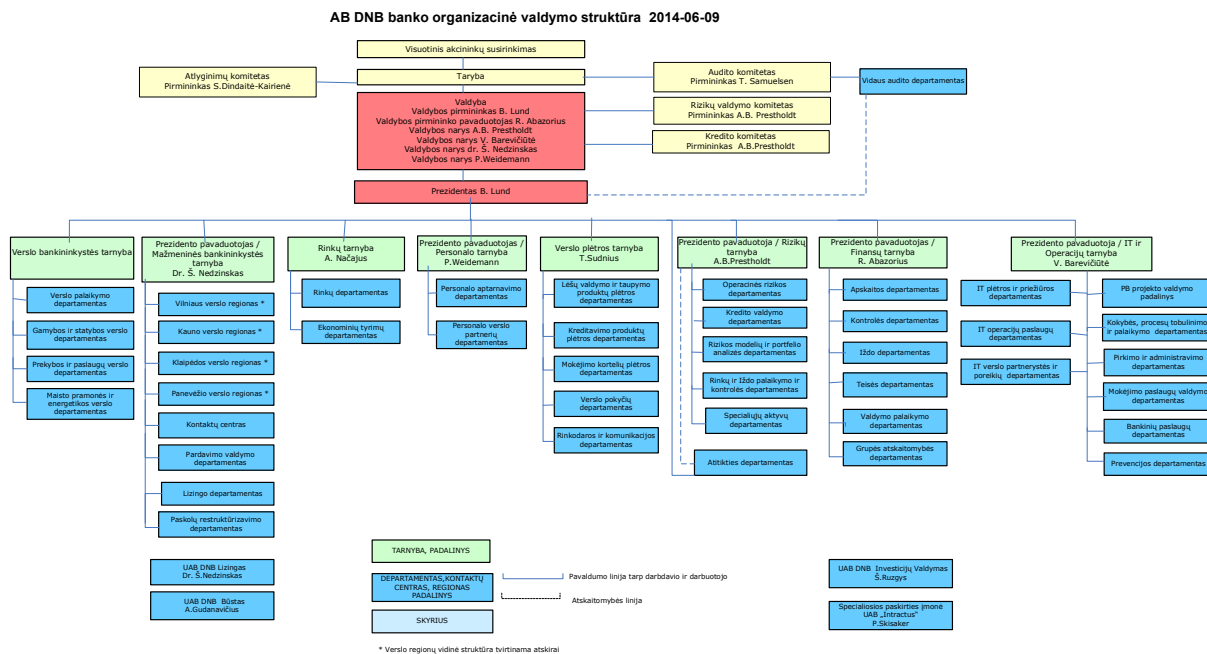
AB DNB banko organizacinė valdymo struktūra 2014-06-09

Visuotinis akcininkų susirinkimas

Atlyginimų komitetas
Pirmininkas S.Dindaitė-Kairienė

Taryba

Audito komitetas
Pirmininkas T. Samuelsen

Vidaus audito departamentas

Valdyba
Valdybos pirmininkas B. Lund
Valdybos pirmininko pavaduotojas R. Abazorius
Valdybos narys A.B. Prestholdt
Valdybos narys V. Barevičiūtė
Valdybos narys dr. Š. Nedzinskas
Valdybos narys P.Weidemann

Rizikų valdymo komitetas
Pirmininkas A.B. Prestholdt

Kredito komitetas
Pirmininkas A.B.Prestholdt

Prezidentas B. Lund

Verslo bankininkystės tarnyba

Verslo palaikymo departamentas

Gamybos ir statybos verslo departamentas

Prekybos ir paslaugų verslo departamentas

Maisto pramonės ir energetikos verslo departamentas

Prezidento pavaduotojas / Mažmeninės bankininkystės tarnyba
Dr. Š. Nedzinskas

Vilniaus verslo regionas *

Kauno verslo regionas *

Klaipėdos verslo regionas *

Panevėžio verslo regionas *

Kontaktų centras

Pardavimo valdymo departamentas

Lizingo departamentas

Paskolų restruktūrizavimo departamentas

Rinkų tarnyba
A. Načajus

Rinkų departamentas

Ekonominių tyrimų departamentas

Prezidento pavaduotojas / Personalo tarnyba
P.Weidemann

Personalo aptarnavimo departamentas

Personalo verslo partnerių departamentas

Verslo plėtros tarnyba
T.Sudnius

Lėšų valdymo ir taupymo produktų plėtros departamentas

Kreditavimo produktų plėtros departamentas

Mokėjimo kortelių plėtros departamentas

Verslo pokyčių departamentas

Rinkodaros ir komunikacijos departamentas

Prezidento pavaduotoja / Rizikų tarnyba
A.B.Prestholdt

Operacinės rizikos departamentas

Kredito valdymo departamentas

Rizikos modelių ir portfelio analizės departamentas

Rinkų ir Iždo palaikymo ir kontrolės departamentas

Specialiųjų aktyvų departamentas

Atitikties departamentas

Prezidento pavaduotojas / Finansų tarnyba
R. Abazorius

Apskaitos departamentas

Kontrolės departamentas

Iždo departamentas

Teisės departamentas

Valdymo palaikymo departamentas

Grupės atskaitomybės departamentas

Prezidento pavaduotoja / IT ir Operacijų tarnyba
V. Barevičiūtė

IT plėtros ir priežiūros departamentas

IT operacijų paslaugų departamentas

IT verslo partnerystės ir poreikių departamentas

PB projekto valdymo padalinys

Kokybės, procesų tobulinimo ir palaikymo departamentas

Pirkimo ir administravimo departamentas

Mokėjimo paslaugų valdymo departamentas

Bankinių paslaugų departamentas

Prevencijos departamentas

UAB DNB Lizingas
Dr. Š.Nedzinskas

UAB DNB Būstas
A.Gudanavičius

TARNYBA, PADALINYS

DEPARTAMENTAS,KONTAKTŲ CENTRAS, REGIONAS PADALINYS

SKYRIUS

Pavaldumo linija tarp darbdavio ir darbuotojo

Atskaitomybės linija

UAB DNB Investicijų Valdymas
Š.Ruzgys

Specialiosios paskirties įmonė
UAB „Intractus"
P.Skisaker

* Verslo regionų vidinė struktūra tvirtinama atskirai